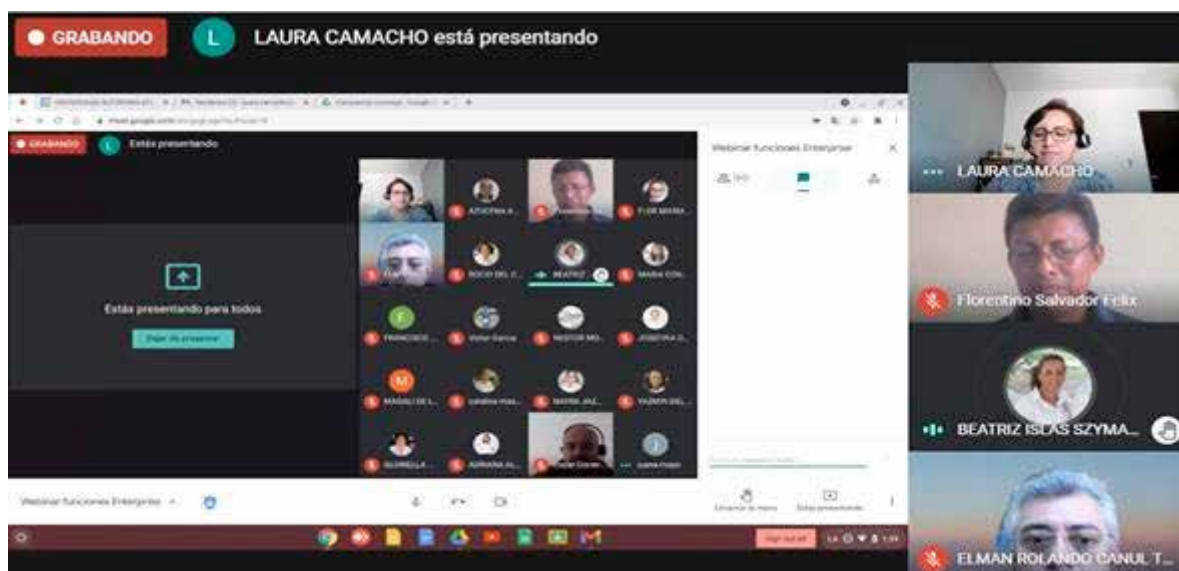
GRABANDO

L LAURA CAMACHO está presentando

GRABANDO

Estás presentando

Estás presentando para todos

Dejar de presentar

ATHZIRIA A... FLOR MARIA... ROCIO DEL C... BEATRIZ MARIA CON... FRANCISCO... Victor Garcia NESTOR MO... JOSEFINA D... MAGALI DE L... catalina mas... MAYRA JAZ... YAZMIN DEL... GUADALUPE... ADRIANA AL... Victor Osorio Juana mayo

Webinar funciones Enterprise

Webinar funciones Enterprise

Levantar la mano

Estás presentando

LAURA CAMACHO

Florentino Salvador Felix

BEATRIZ ISLAS SZYMA...

ELMAN ROLANDO CANUL T...